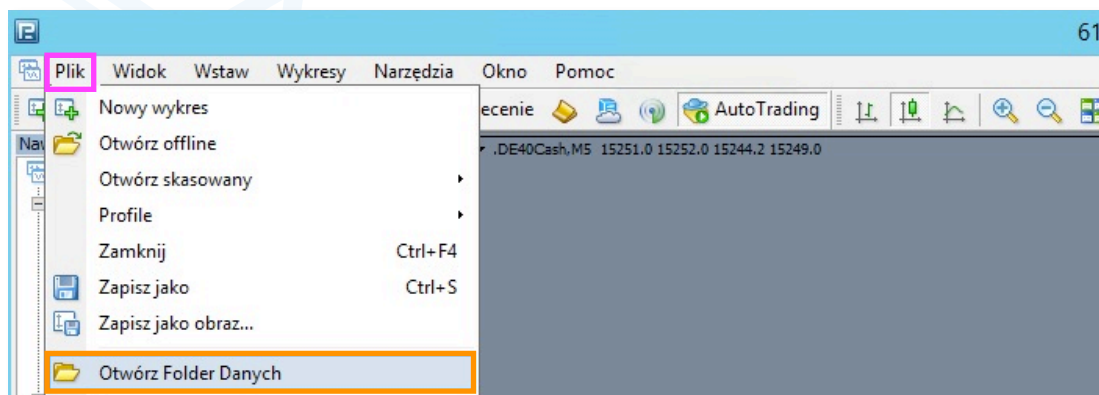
61

Plik Widok Wstaw Wykresy Narzędzia Okno Pomoc

Nowy wykres
Otwórz offline
Otwórz skasowany
Profile
Zamknij Ctrl+F4
Zapisz jako Ctrl+S
Zapisz jako obraz...
Otwórz Folder Danych

ecenie AutoTrading

Nav

.DE40Cash,M5 15251.0 15252.0 15244.2 15249.0